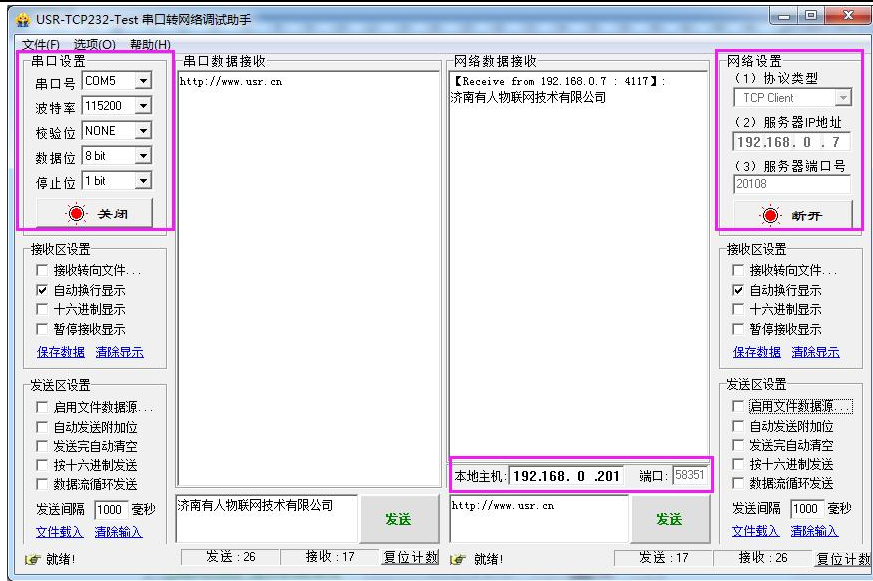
USR-TCP232-Test 串口转网络调试助手

文件(F) 选项(O) 帮助(H)

串口设置
串口号 COM5
波特率 115200
校验位 NONE
数据位 8 bit
停止位 1 bit
关闭

接收区设置
接收转向文件...
自动换行显示
十六进制显示
暂停接收显示
保存数据 清除显示

发送区设置
启用文件数据源...
自动发送附加位
发送完自动清空
按十六进制发送
数据流循环发送
发送间隔 1000 毫秒
文件载入 清除输入

串口数据接收
http://www.usr.cn

济南有人物联网技术有限公司
发送

网络数据接收
【Receive from 192.168.0.7 : 4117】:
济南有人物联网技术有限公司

本地主机: 192.168. 0 .201 端口: 58351

http://www.usr.cn
发送

网络设置
(1) 协议类型
TCP Client
(2) 服务器IP地址
192.168. 0 . 7
(3) 服务器端口号
20108
断开

接收区设置
接收转向文件...
自动换行显示
十六进制显示
暂停接收显示
保存数据 清除显示

发送区设置
启用文件数据源...
自动发送附加位
发送完自动清空
按十六进制发送
数据流循环发送
发送间隔 1000 毫秒
文件载入 清除输入

就绪! 发送 : 26 接收 : 17 复位计数
就绪! 发送 : 17 接收 : 26 复位计数